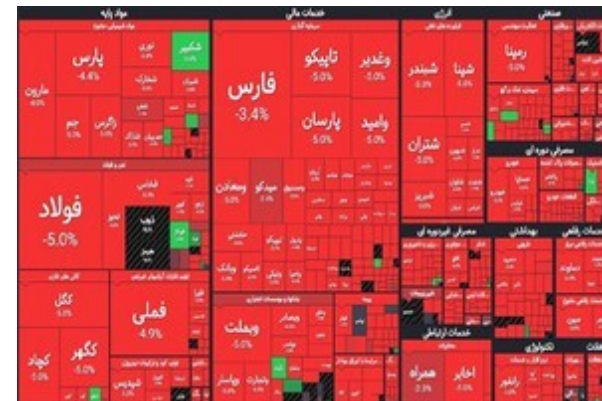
مواد پایه
خدمات مالی
انرژی
صنعتی
پارس
-4.4%
شکپمر
مارون
فارس
-3.4%
تاپیکو
-5.0%
وغدیر
-5.0%
پارسان
-5.0%
وامید
-5.0%
شبندر
-5.0%
شپنا
شتران
-5.0%
رمپنا
-5.0%
فولاد
-5.0%
فملی
4.9%
کگل
کگهر
-5.0%
کچاد
وبملت
-5.0%
ومعادن
وبصادر
همراه
اخابر
مصرفی دوره ای
مصرفی غیردوره ای
بهداشتی
مصرفی پایه
خدمات ارتباطی
تکنولوژی